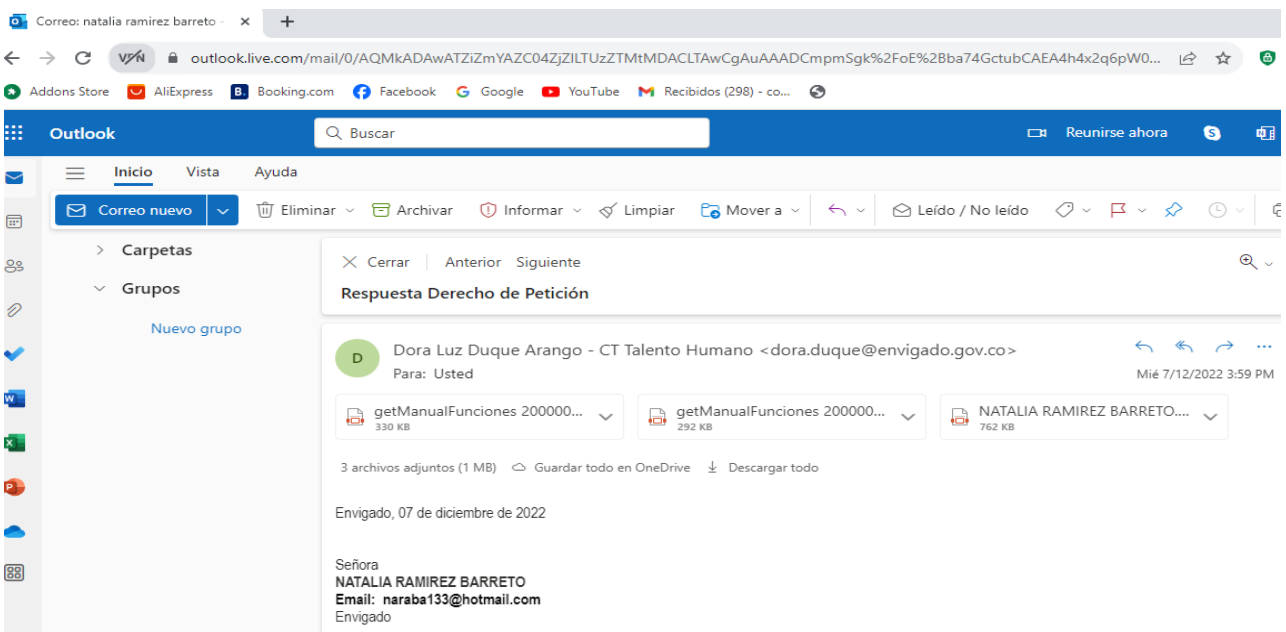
Correo: natalia ramirez barreto - ×

VPN outlook.live.com/mail/0/AQMkADAwATZiZmYAZC04ZjZILTUzZTMtMDACLTAwCgAuAAADCmpmSgk%2FoE%2Bba74GctubCAEA4h4x2q6pW0...

Addons Store AliExpress Booking.com Facebook Google YouTube Recibidos (298) - co...

Outlook Buscar Reunirse ahora

Inicio Vista Ayuda

Correo nuevo Eliminar Archivar Informar Limpiar Mover a Leído / No leído

Carpetas
Grupos
Nuevo grupo

Cerrar Anterior Siguiente

Respuesta Derecho de Petición

D Dora Luz Duque Arango - CT Talento Humano <dora.duque@envigado.gov.co>
Para: Usted
Mié 7/12/2022 3:59 PM

getManualFunciones 200000... 330 KB
getManualFunciones 200000... 292 KB
NATALIA RAMIREZ BARRETO.... 762 KB

3 archivos adjuntos (1 MB) Guardar todo en OneDrive Descargar todo

Envigado, 07 de diciembre de 2022

Señora
NATALIA RAMIREZ BARRETO
Email: naraba133@hotmail.com
Envigado